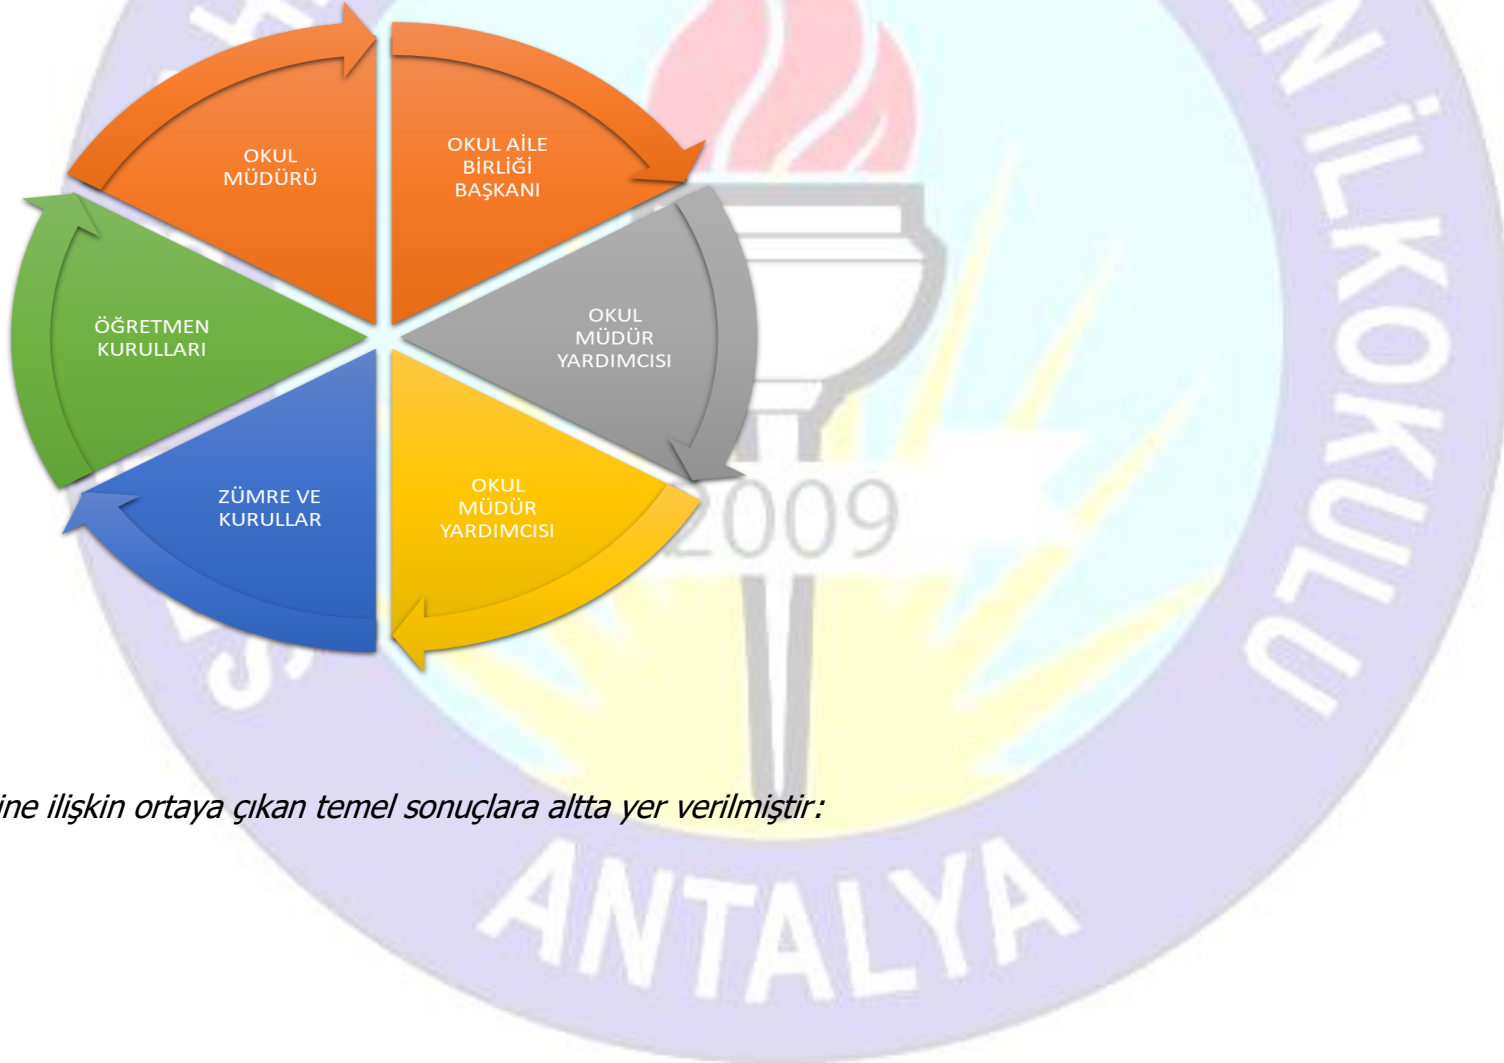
OKUL MÜDÜRÜ

OKUL AİLE BİRLİĞİ BAŞKANI

OKUL MÜDÜR YARDIMCISI

OKUL MÜDÜR YARDIMCISI

ZÜMRE VE KURULLAR

ÖĞRETMEN KURULLARI

2009

N İLKOKULU

ANTALYA

ine ilişkin ortaya çıkan temel sonuçlara altta yer verilmiştir: